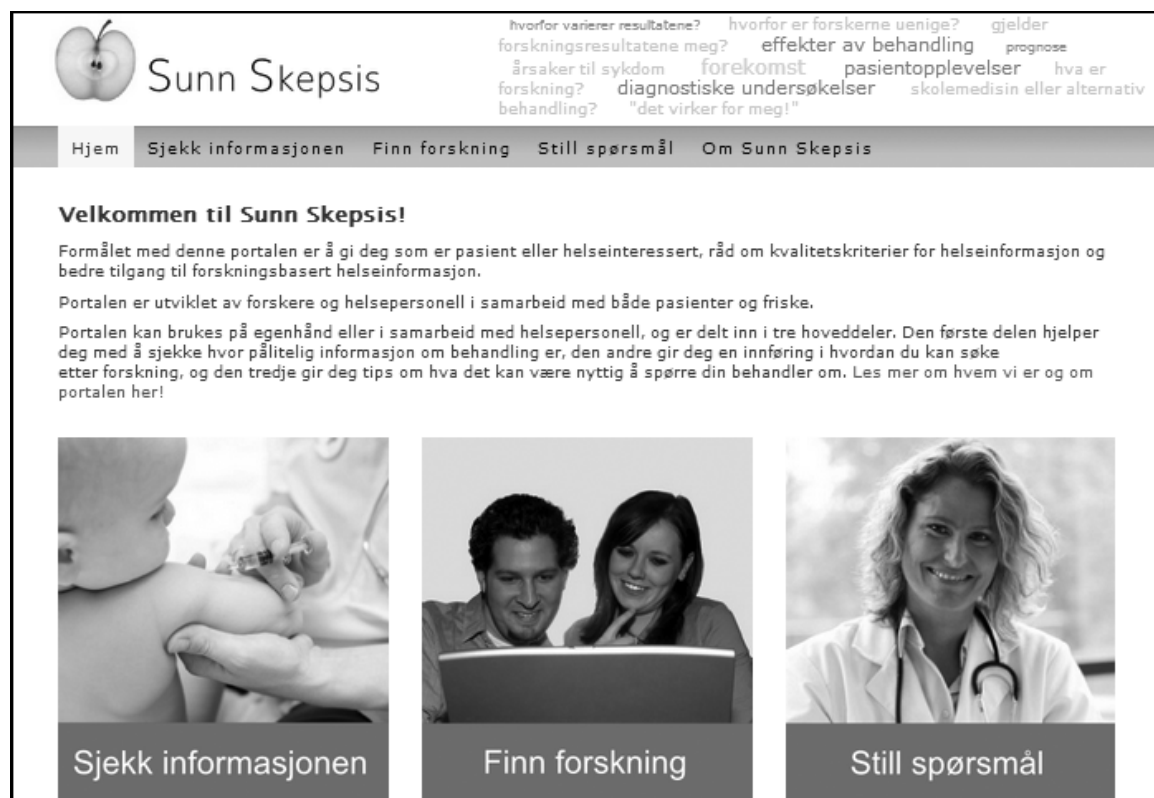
Sunn Skepsis

hvorfor varierer resultatene? hvorfor er forskerne uenige? gjelder forskningsresultatene meg? effekter av behandling prognose årsaker til sykdom forekomst pasientopplevelser hva er forskning? diagnostiske undersøkelser skolemedisin eller alternativ behandling? "det virker for meg!"

Hjem Sjekk informasjonen Finn forskning Still spørsmål Om Sunn Skepsis

Velkommen til Sunn Skepsis!

Formålet med denne portalen er å gi deg som er pasient eller helseinteressert, råd om kvalitetskriterier for helseinformasjon og bedre tilgang til forskningsbasert helseinformasjon.

Portalen er utviklet av forskere og helsepersonell i samarbeid med både pasienter og friske.

Portalen kan brukes på egenhånd eller i samarbeid med helsepersonell, og er delt inn i tre hoveddeler. Den første delen hjelper deg med å sjekke hvor pålitelig informasjon om behandling er, den andre gir deg en innføring i hvordan du kan søke etter forskning, og den tredje gir deg tips om hva det kan være nyttig å spørre din behandler om. Les mer om hvem vi er og om portalen her!

Sjekk informasjonen

Finn forskning

Still spørsmål